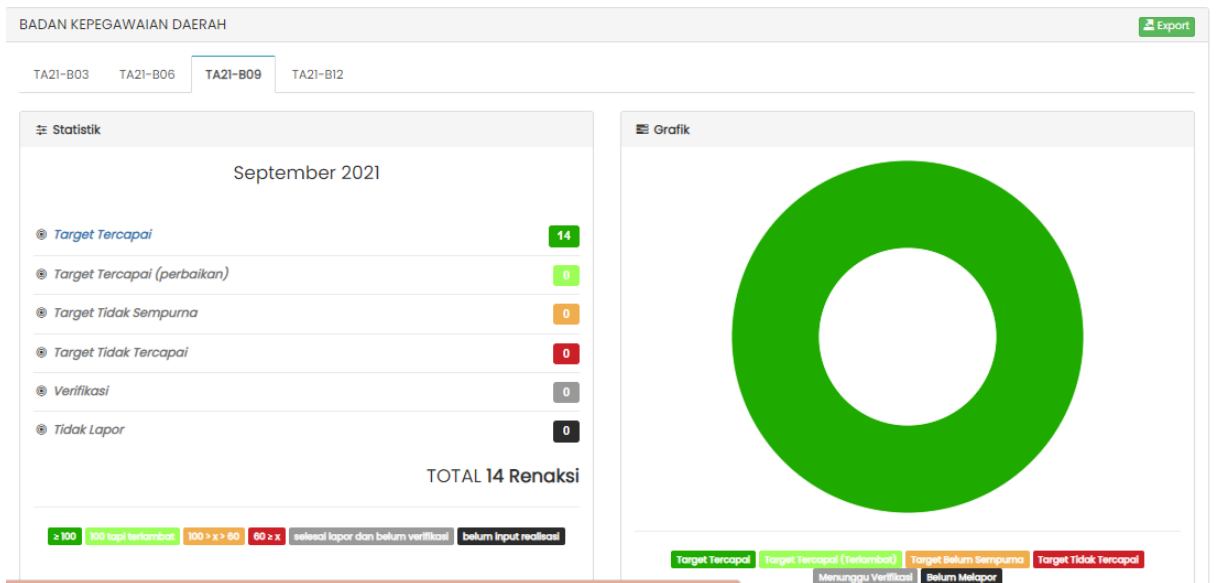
BADAN KEPEGAWAIAN DAERAH

Export

TA21-B03 TA21-B06 TA21-B09 TA21-B12

Statistik

September 2021

Target Tercapai 14

Target Tercapai (perbaikan) 0

Target Tidak Sempurna 0

Target Tidak Tercapai 0

Verifikasi 0

Tidak Lapor 0

TOTAL 14 Renaksi

≥ 100 100 tapi terlambat 100 > x > 60 60 ≥ x selesai lapor dan belum verifikasi belum input realisasi

Grafik

Target Tercapai Target Tercapai (Terlambat) Target Belum Sempurna Target Tidak Tercapai Menunggu Verifikasi Belum Melapor